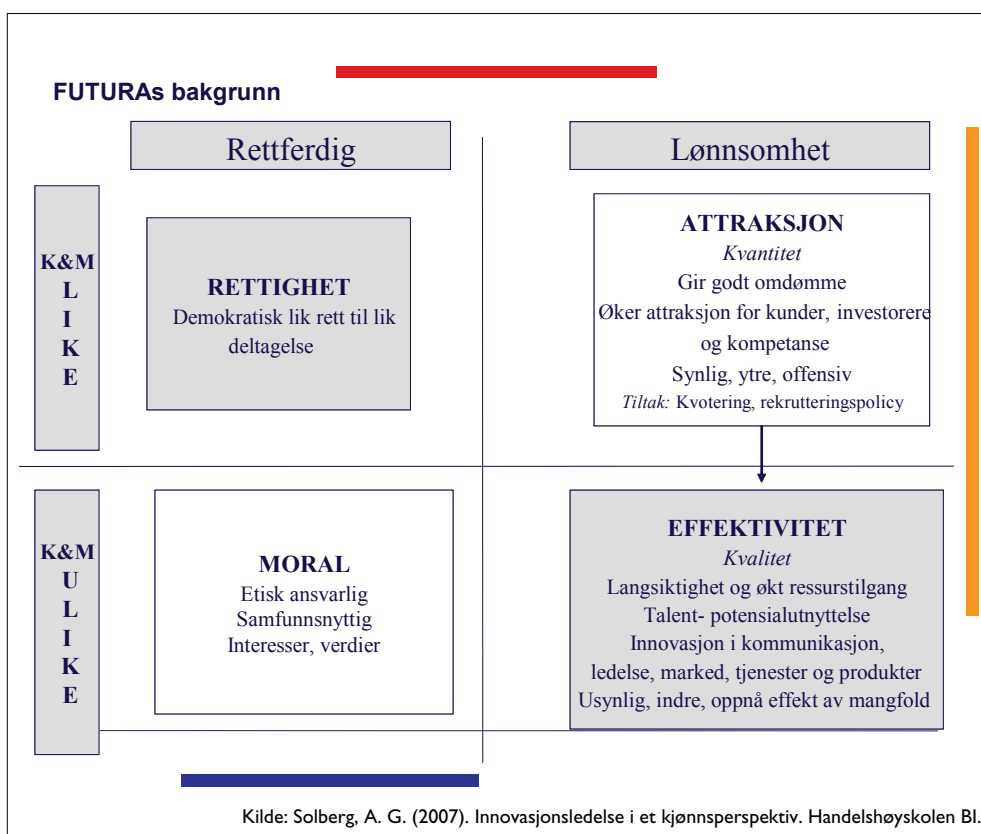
FUTURAs bakgrunn

Rettferdig

Lønnsomhet

K&M
L
I
K
E

RETTIGHET
Demokratisk lik rett til lik deltagelse

ATTRAKSJON
*Kvantitet*
Gir godt omdømme
Øker attraksjon for kunder, investorere og kompetanse
Synlig, ytre, offensiv
*Tiltak:* Kvotering, rekrutteringspolicy

K&M
U
L
I
K
E

MORAL
Etisk ansvarlig
Samfunnsnyttig
Interesser, verdier

EFFEKTIVITET
*Kvalitet*
Langsiktighet og økt ressurstilgang
Talent- potensialutnyttelse
Innovasjon i kommunikasjon, ledelse, marked, tjenester og produkter
Usynlig, indre, oppnå effekt av mangfold

Kilde: Solberg, A. G. (2007). Innovasjonsledelse i et kjønnsperspektiv. Handelshøyskolen BI.